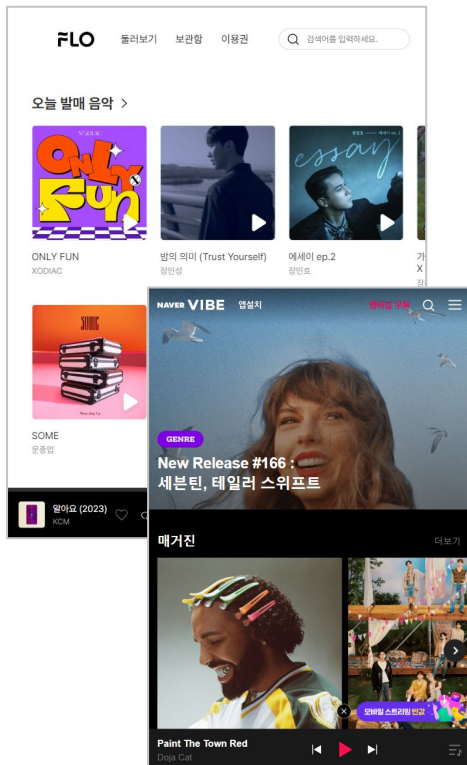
FLO 둘러보기 보관함 이용권

검색어를 입력하세요.

오늘 발매 음악 >

XODIAC
ONLY FUN

ONLY FUN
XODIAC

밤의 의미 (Trust Yourself)
정인성

essay

에세이 ep.2
장민호

가
X

SOME

SOME
문종업

알아요 (2023)
KCM

NAVER VIBE 앱설치 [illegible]

GENRE

New Release #166 :
세븐틴, 테일러 스위프트

매거진 더보기

모바일 스트리밍 받고

Paint The Town Red
Doja Cat